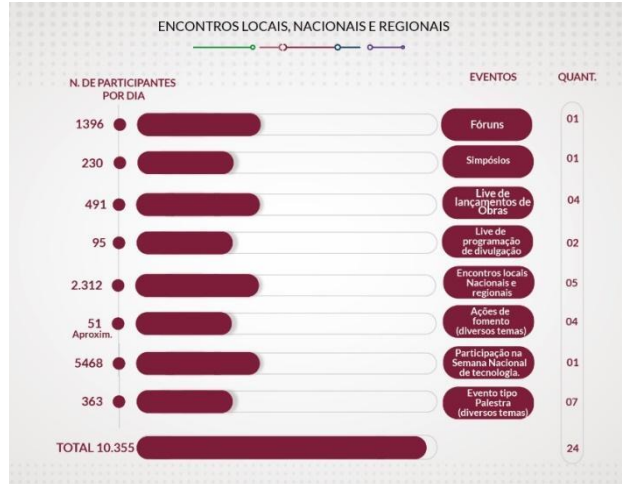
ENCONTROS LOCAIS, NACIONAIS E REGIONAIS

| N. DE PARTICIPANTES POR DIA | EVENTOS | QUANT. |
|---|---|---|
| 1396 | Fóruns | 01 |
| 230 | Simpósios | 01 |
| 491 | Live de lançamentos de Obras | 04 |
| 95 | Live de programação de divulgação | 02 |
| 2.312 | Encontros locais Nacionais e regionais | 05 |
| 51 Aproxim. | Ações de fomento (diversos temas) | 04 |
| 5468 | Participação na Semana Nacional de tecnologia. | 01 |
| 363 | Evento tipo Palestra (diversos temas) | 07 |
| TOTAL 10.355 | | 24 |